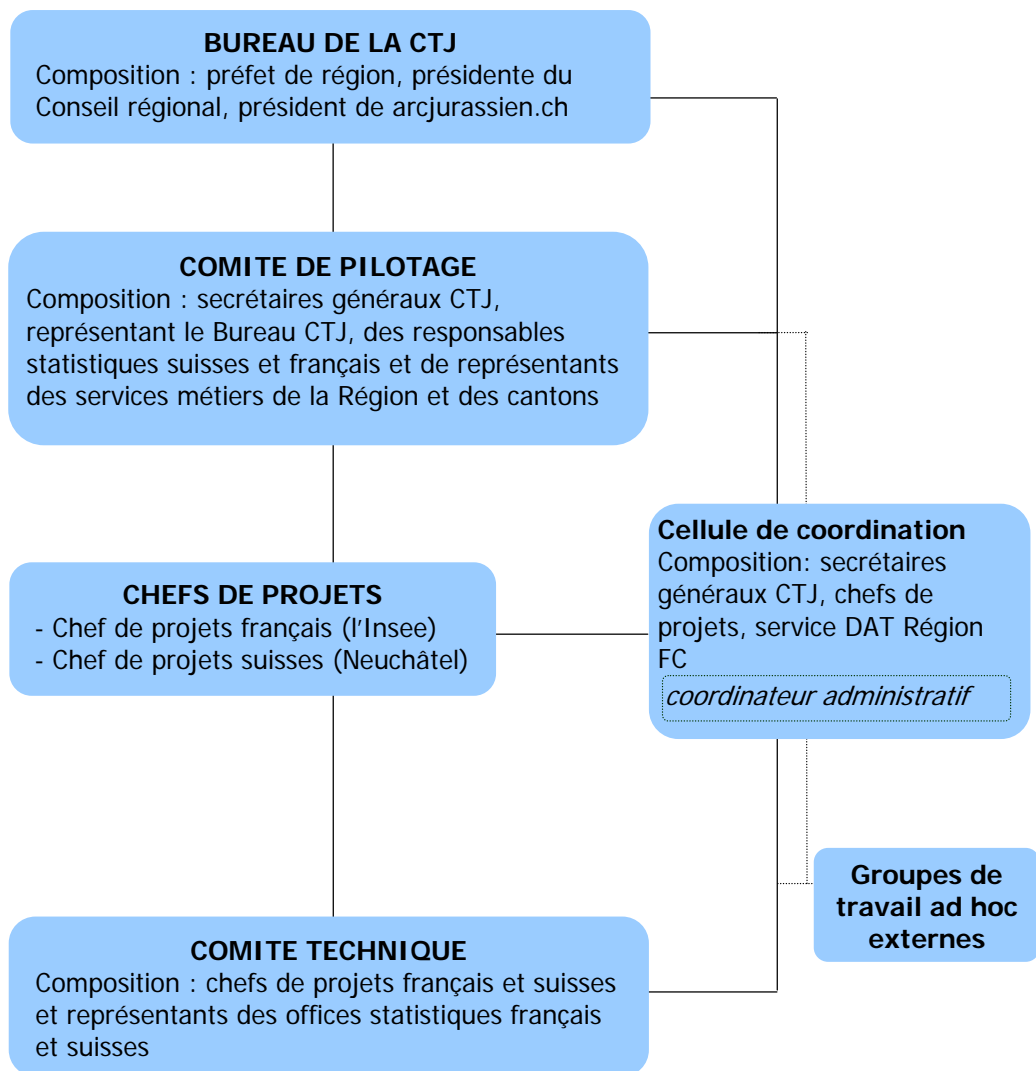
**BUREAU DE LA CTJ**
Composition : préfet de région, présidente du Conseil régional, président de arcjurassien.ch

**COMITE DE PILOTAGE**
Composition : secrétaires généraux CTJ, représentant le Bureau CTJ, des responsables statistiques suisses et français et de représentants des services métiers de la Région et des cantons

**CHEFS DE PROJETS**
- Chef de projets français (l'Insee)
- Chef de projets suisses (Neuchâtel)

**Cellule de coordination**
Composition: secrétaires généraux CTJ, chefs de projets, service DAT Région FC
*coordinateur administratif*

**Groupes de travail ad hoc externes**

**COMITE TECHNIQUE**
Composition : chefs de projets français et suisses et représentants des offices statistiques français et suisses